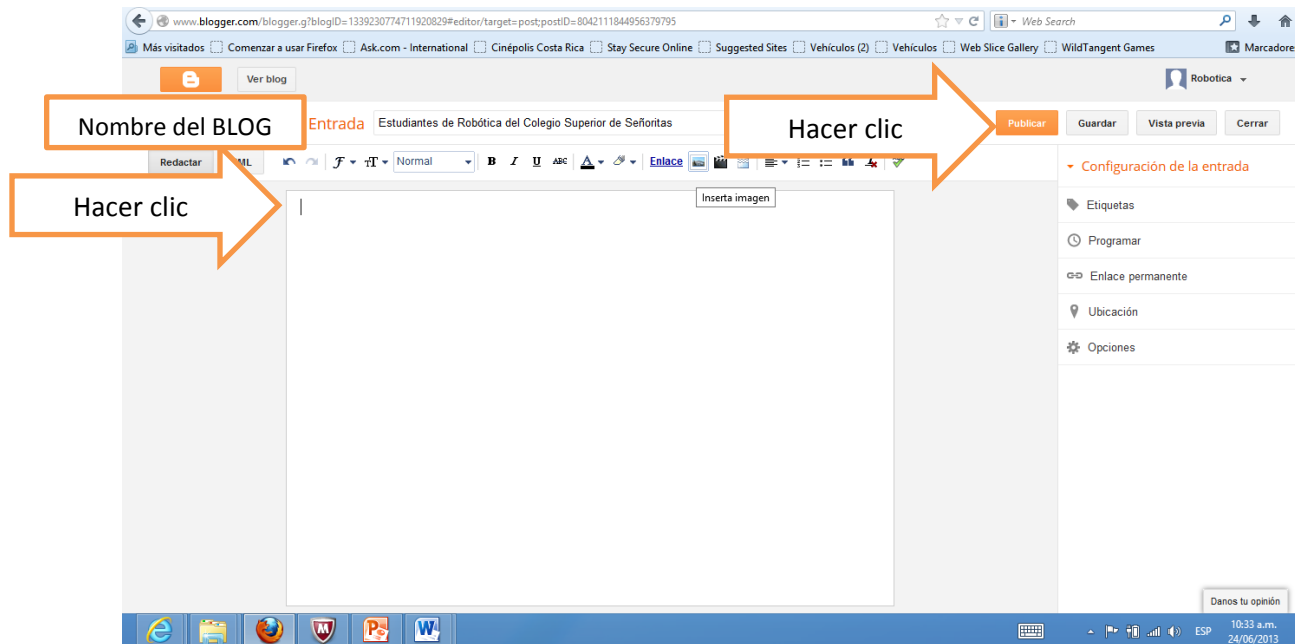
www.blogger.com/blogger.g?blogID=1339230774711920829#editor/target=post;postID=8042111844956379795

Web Search

Más visitados Comenzar a usar Firefox Ask.com - International Cinépolis Costa Rica Stay Secure Online Suggested Sites Vehículos (2) Vehículos Web Slice Gallery WildTangent Games Marcadore

Ver blog

Robotica

Nombre del BLOG

Entrada Estudiantes de Robótica del Colegio Superior de Señoritas

Hacer clic

Publicar Guardar Vista previa Cerrar

Redactar HTML

Normal

B I U ABC

Enlace

Inserta imagen

Hacer clic

Configuración de la entrada

Etiquetas

Programar

Enlace permanente

Ubicación

Opciones

Danos tu opinión

ESP 10:33 a.m. 24/06/2013